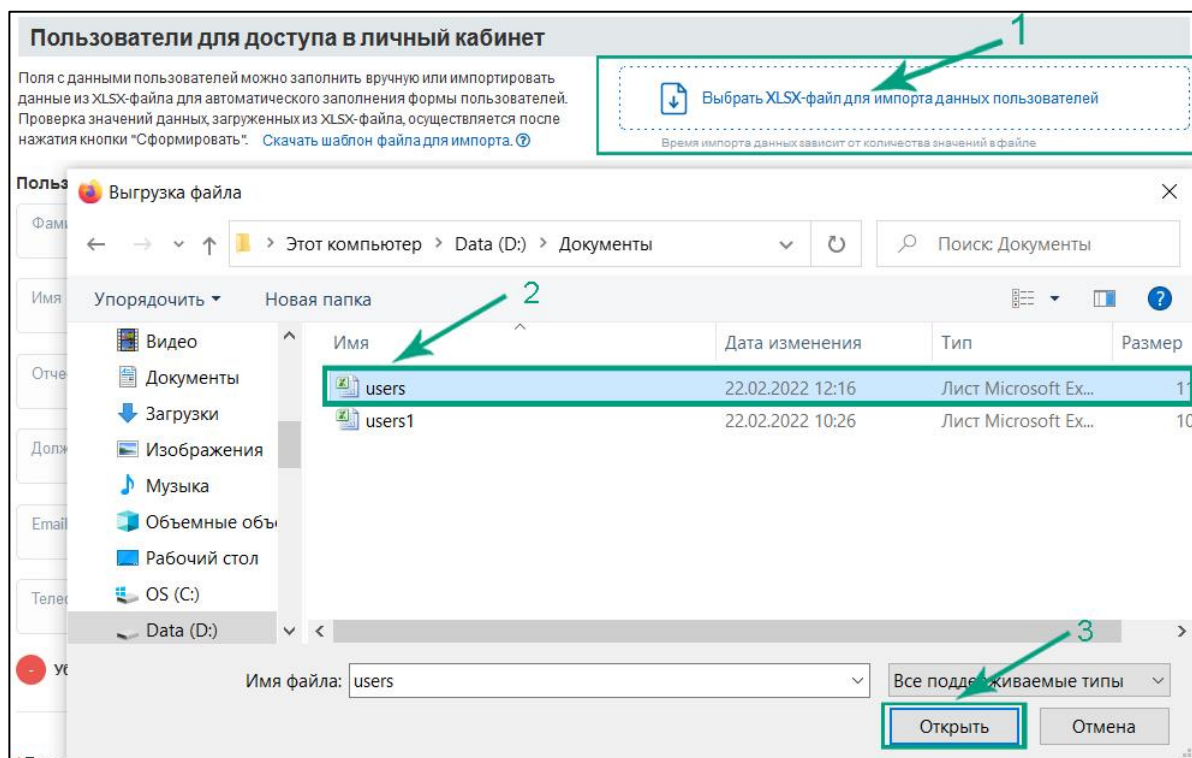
Пользователи для доступа в личный кабинет

Поля с данными пользователей можно заполнить вручную или импортировать данные из XLSX-файла для автоматического заполнения формы пользователей. Проверка значений данных, загруженных из XLSX-файла, осуществляется после нажатия кнопки "Сформировать". Скачать шаблон файла для импорта.

1

Выбрать XLSX-файл для импорта данных пользователей

Время импорта данных зависит от количества значений в файле

Польз

Фами

Имя

Отче

Долж

Email

Теле

Выгрузка файла

Этот компьютер > Data (D:) > Документы

Поиск: Документы

Упорядочить ▾ Новая папка

2

Видео
Документы
Загрузки
Изображения
Музыка
Объемные объ
Рабочий стол
OS (C:)
Data (D:)

| Имя | Дата изменения | Тип | Размер |
|---|---|---|---|
| users | 22.02.2022 12:16 | Лист Microsoft Ex... | 11 |
| users1 | 22.02.2022 10:26 | Лист Microsoft Ex... | 10 |

3

Имя файла: users

Все подде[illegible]живаемые типы

Открыть Отмена